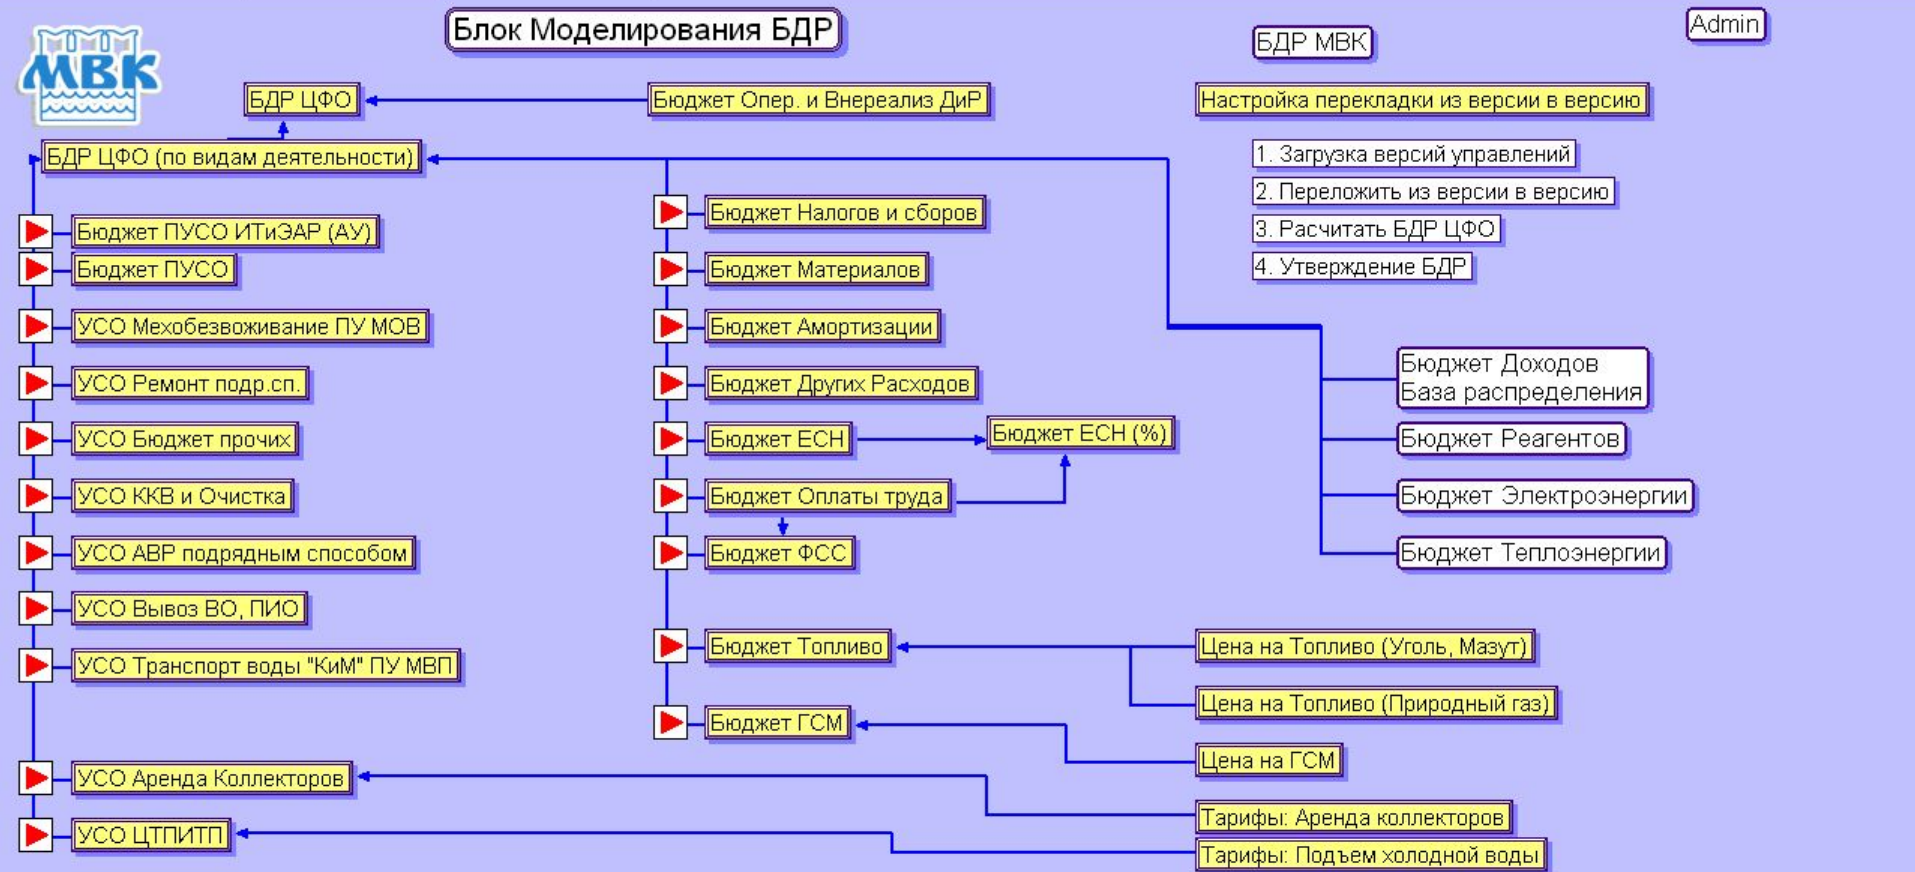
МВК

Блок Моделирования БДР

БДР МВК

Admin

БДР ЦФО

Бюджет Опер. и Внереализ ДиР

Настройка перекладки из версии в версию

БДР ЦФО (по видам деятельности)

1. Загрузка версий управлений

2. Переложить из версии в версию

3. Расчитать БДР ЦФО

4. Утверждение БДР

Бюджет ПУСО ИТиЭАР (АУ)

Бюджет ПУСО

УСО Мехобезвоживание ПУ МОВ

УСО Ремонт подр.сп.

УСО Бюджет прочих

УСО ККВ и Очистка

УСО АВР подрядным способом

УСО Вывоз ВО, ПИО

УСО Транспорт воды "КиМ" ПУ МВП

УСО Аренда Коллекторов

УСО ЦТПИТП

Бюджет Налогов и сборов

Бюджет Материалов

Бюджет Амортизации

Бюджет Других Расходов

Бюджет ЕСН

Бюджет ЕСН (%)

Бюджет Оплаты труда

Бюджет ФСС

Бюджет Топливо

Бюджет ГСМ

Бюджет Доходов
База распределения

Бюджет Реагентов

Бюджет Электроэнергии

Бюджет Теплоэнергии

Цена на Топливо (Уголь, Мазут)

Цена на Топливо (Природный газ)

Цена на ГСМ

Тарифы: Аренда коллекторов

Тарифы: Подъем холодной воды